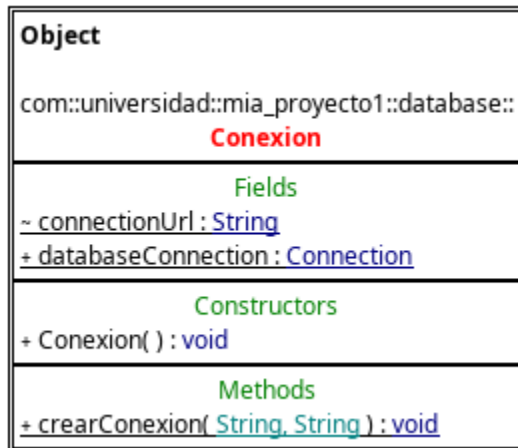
Object

com::universidad::mia_proyecto1::database::
Conexion

Fields
~ connectionUrl : String
+ databaseConnection : Connection

Constructors
+ Conexion( ) : void

Methods
+ crearConexion( String, String ) : void